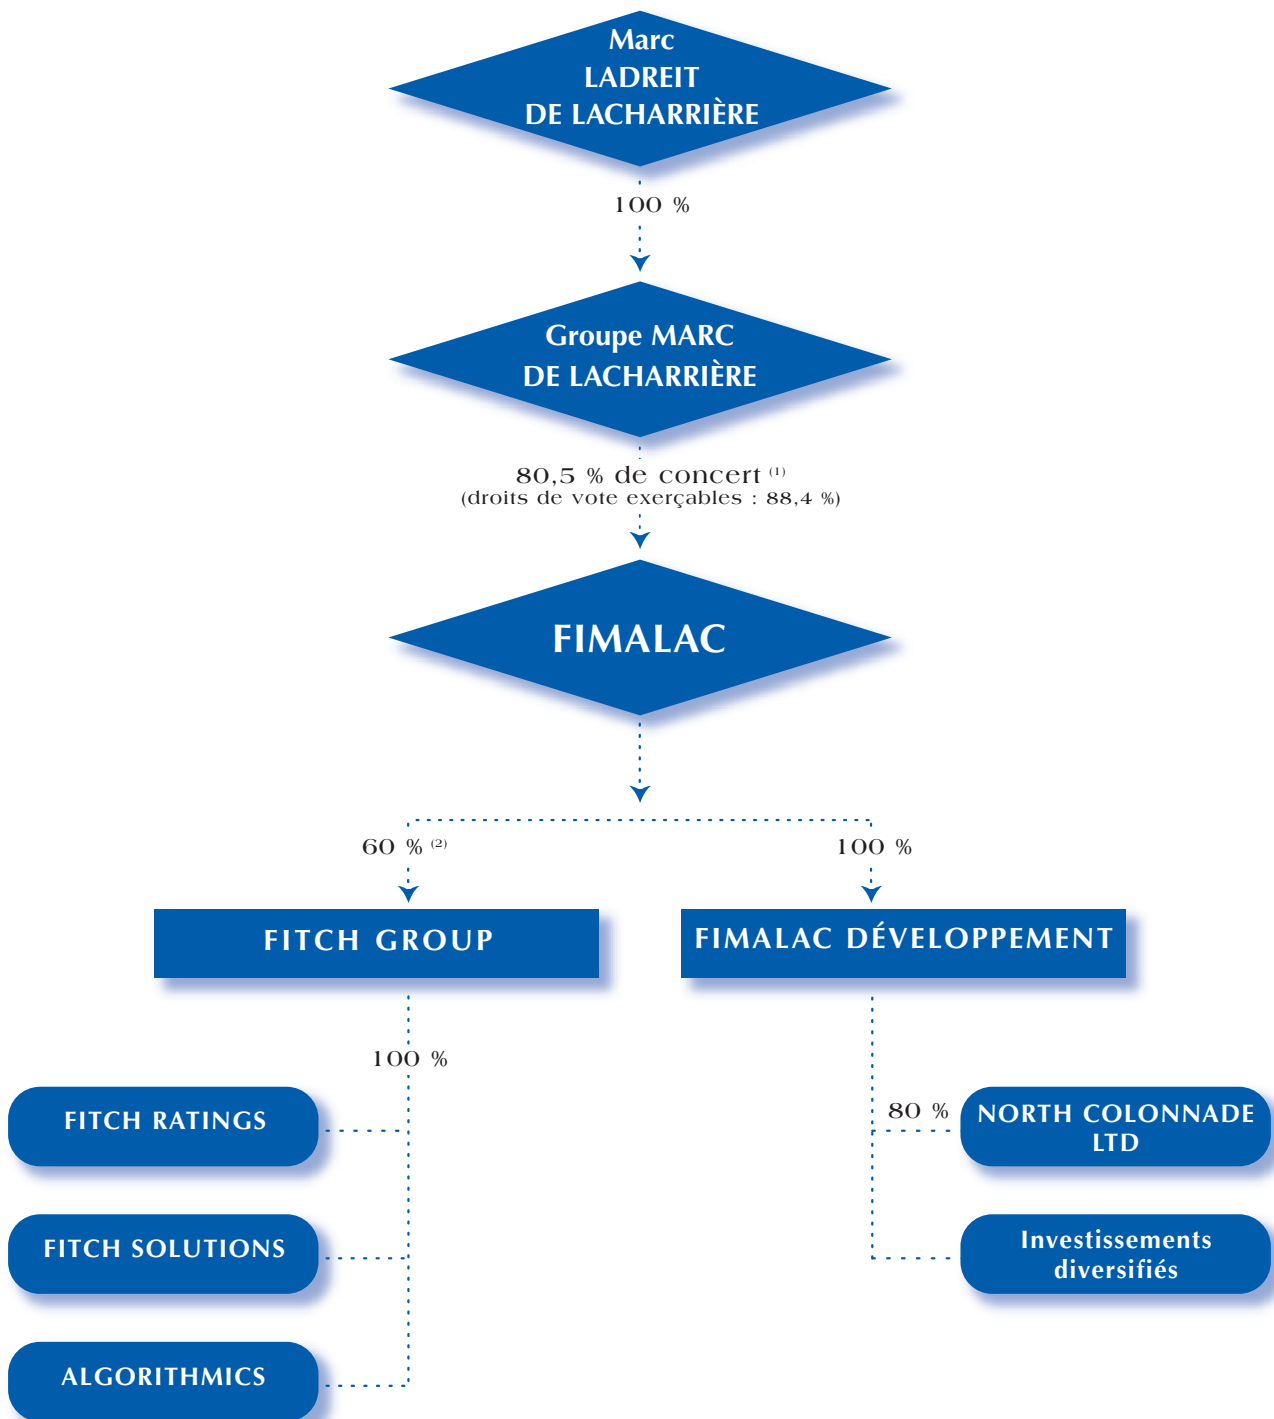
Marc
LADREIT
DE LACHARRIÈRE

100 %

Groupe MARC
DE LACHARRIÈRE

80,5 % de concert $^{(1)}$
(droits de vote exerçables : 88,4 %)

FIMALAC

60 % $^{(2)}$

100 %

FITCH GROUP

FIMALAC DÉVELOPPEMENT

100 %

FITCH RATINGS

FITCH SOLUTIONS

ALGORITHMICS

80 %

NORTH COLONNADE LTD

Investissements diversifiés